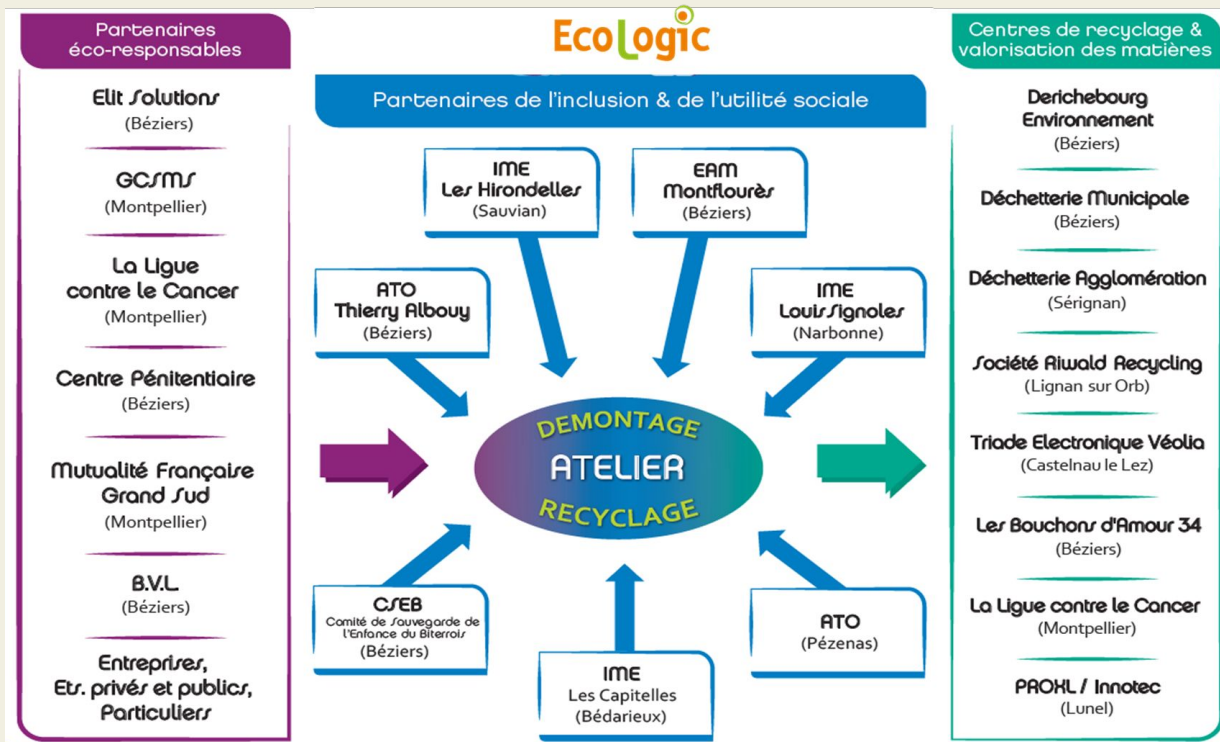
Partenaires éco-responsables

Elit Solutions
(Béziers)

GCSMS
(Montpellier)

La Ligue contre le Cancer
(Montpellier)

Centre Pénitentiaire
(Béziers)

Mutualité Française Grand Sud
(Montpellier)

B.V.L.
(Béziers)

Entreprises, Ets. privés et publics, Particuliers

EcoLogic

Partenaires de l'inclusion & de l'utilité sociale

IME
Les Hirondelles
(Sauvian)

EAM
Montflourès
(Béziers)

ATO
Thierry Albouy
(Béziers)

IME
Louis Signoles
(Narbonne)

DEMONTAGE
ATELIER
RECYCLAGE

CSEB
Comité de Sauvegarde de l'Enfance du Biterrois
(Béziers)

IME
Les Capitelles
(Bédarieux)

ATO
(Pézenas)

Centres de recyclage & valorisation des matières

Derichebourg Environnement
(Béziers)

Déchetterie Municipale
(Béziers)

Déchetterie Agglomération
(Sérignan)

Société Aiwald Recycling
(Lignan sur Orb)

Triade Electronique Véolia
(Castelnau le Lez)

Les Bouchons d'Amour 34
(Béziers)

La Ligue contre le Cancer
(Montpellier)

PAOXL / Innotec
(Lunel)